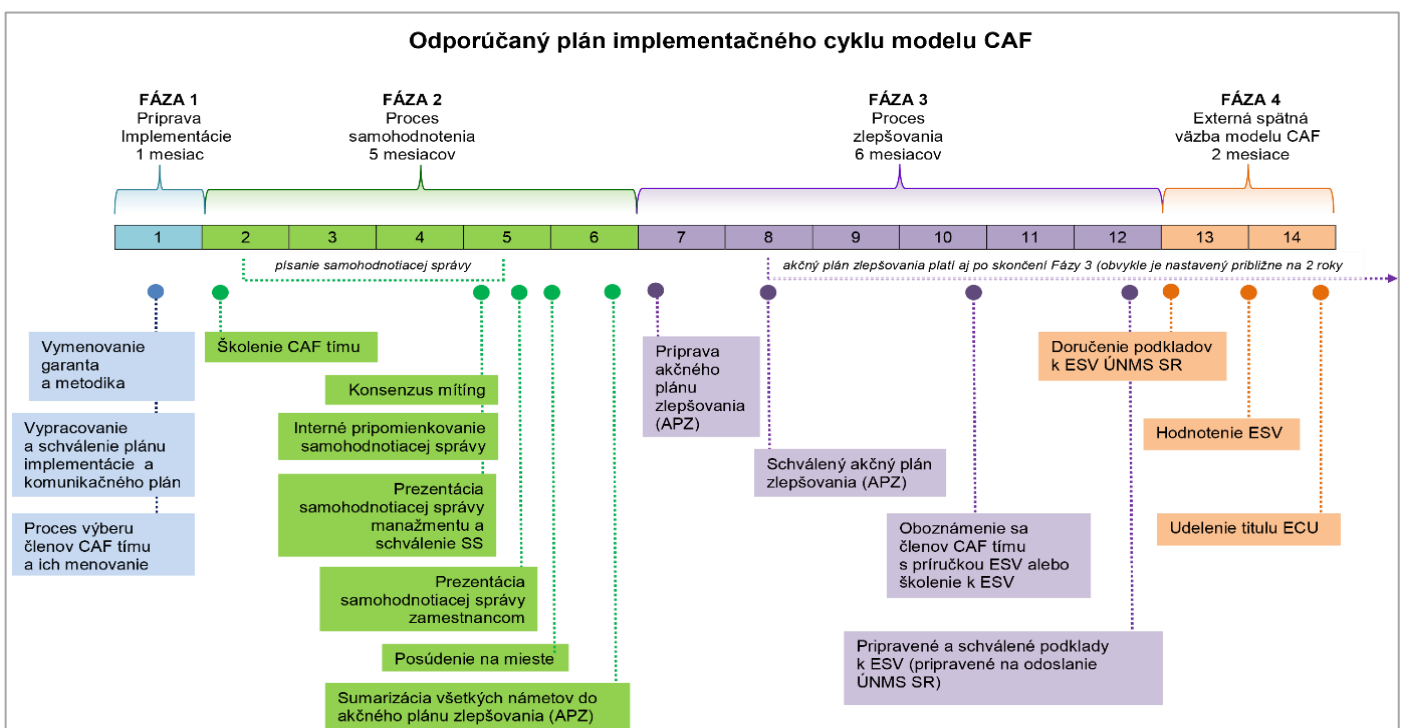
Odporúčaný plán implementačného cyklu modelu CAF

FÁZA 1
Príprava Implementácie
1 mesiac

FÁZA 2
Proces samohodnotenia
5 mesiacov

FÁZA 3
Proces zlepšovania
6 mesiacov

FÁZA 4
Externá spätná väzba modelu CAF
2 mesiace

| 1 | 2 | 3 | 4 | 5 | 6 | 7 | 8 | 9 | 10 | 11 | 12 | 13 | 14 |
|---|---|---|---|---|---|---|---|---|---|---|---|---|---|

písanie samohodnotiacej správy

akčný plán zlepšovania platí aj po skončení Fázy 3 (obvykle je nastavený približne na 2 roky

Vymenovanie garanta a metodika

Vypracovanie a schválenie plánu implementácie a komunikačného plán

Proces výberu členov CAF tímu a ich menovanie

Školenie CAF tímu

Konsenzus míting

Interné pripomienkovanie samohodnotiacej správy

Prezentácia samohodnotiacej správy manažmentu a schválenie SS

Prezentácia samohodnotiacej správy zamestnancom

Posúdenie na mieste

Sumarizácia všetkých námetov do akčného plánu zlepšovania (APZ)

Príprava akčného plánu zlepšovania (APZ)

Schválený akčný plán zlepšovania (APZ)

Oboznámenie sa členov CAF tímu s príručkou ESV alebo školenie k ESV

Pripravené a schválené podklady k ESV (pripravené na odoslanie ÚNMS SR)

Doručenie podkladov k ESV ÚNMS SR

Hodnotenie ESV

Udelenie titulu ECU